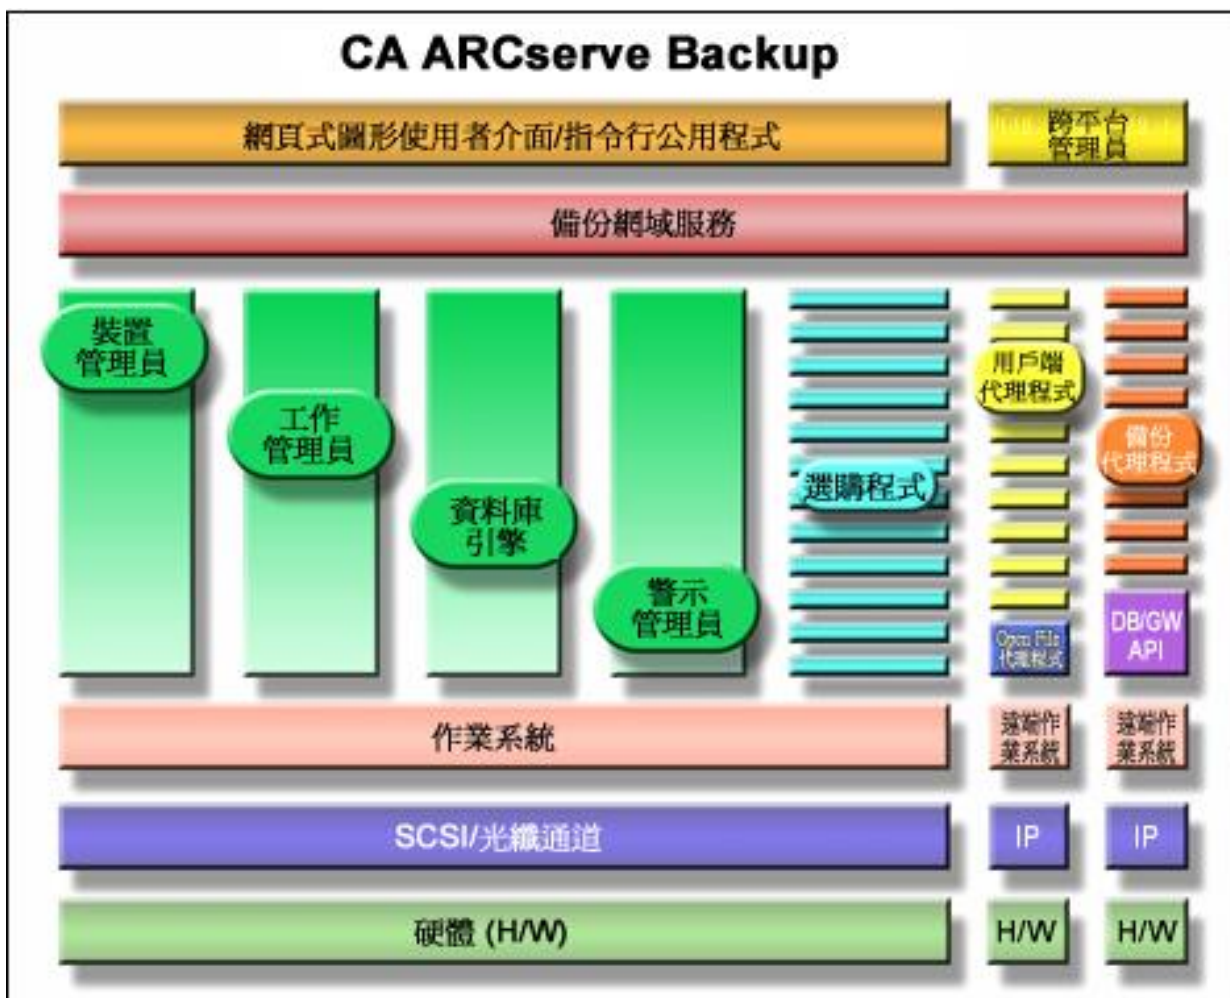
CA ARCserve Backup

網頁式圖形使用者介面/指令行公用程式

跨平台管理員

備份網域服務

裝置管理員

工作管理員

資料庫引擎

警示管理員

選購程式

用戶端代理程式

備份代理程式

Open File 代理程式

DB/GW API

作業系統

遠端作業系統

遠端作業系統

SCSI/光纖通道

IP

IP

硬體 (H/W)

H/W

H/W